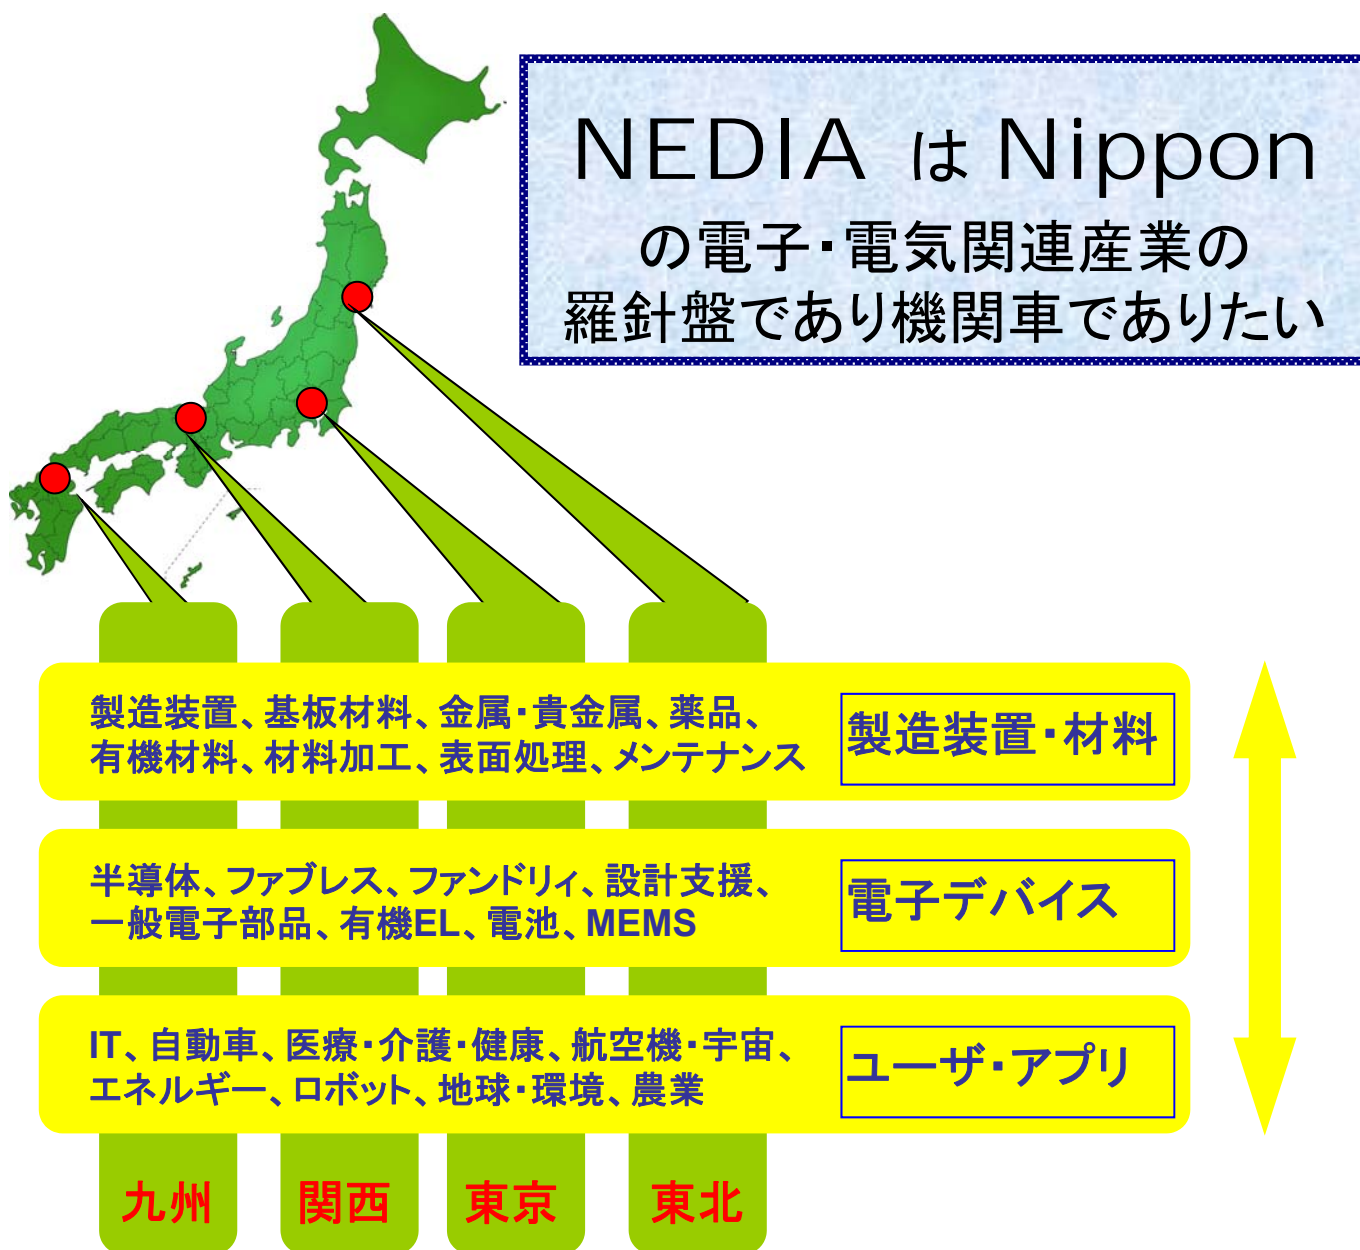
NEDIA はNippon
の電子･電気関連産業の
羅針盤であり機関車でありたい

製造装置、基板材料、金属･貴金属、薬品、有機材料、材料加工、表面処理、メンテナンス

製造装置･材料

半導体、ファブレス、ファンドリィ、設計支援、一般電子部品、有機EL、電池、MEMS

電子デバイス

IT、自動車、医療･介護･健康、航空機･宇宙、エネルギー、ロボット、地球･環境、農業

ユーザ･アプリ

九州

関西

東京

東北